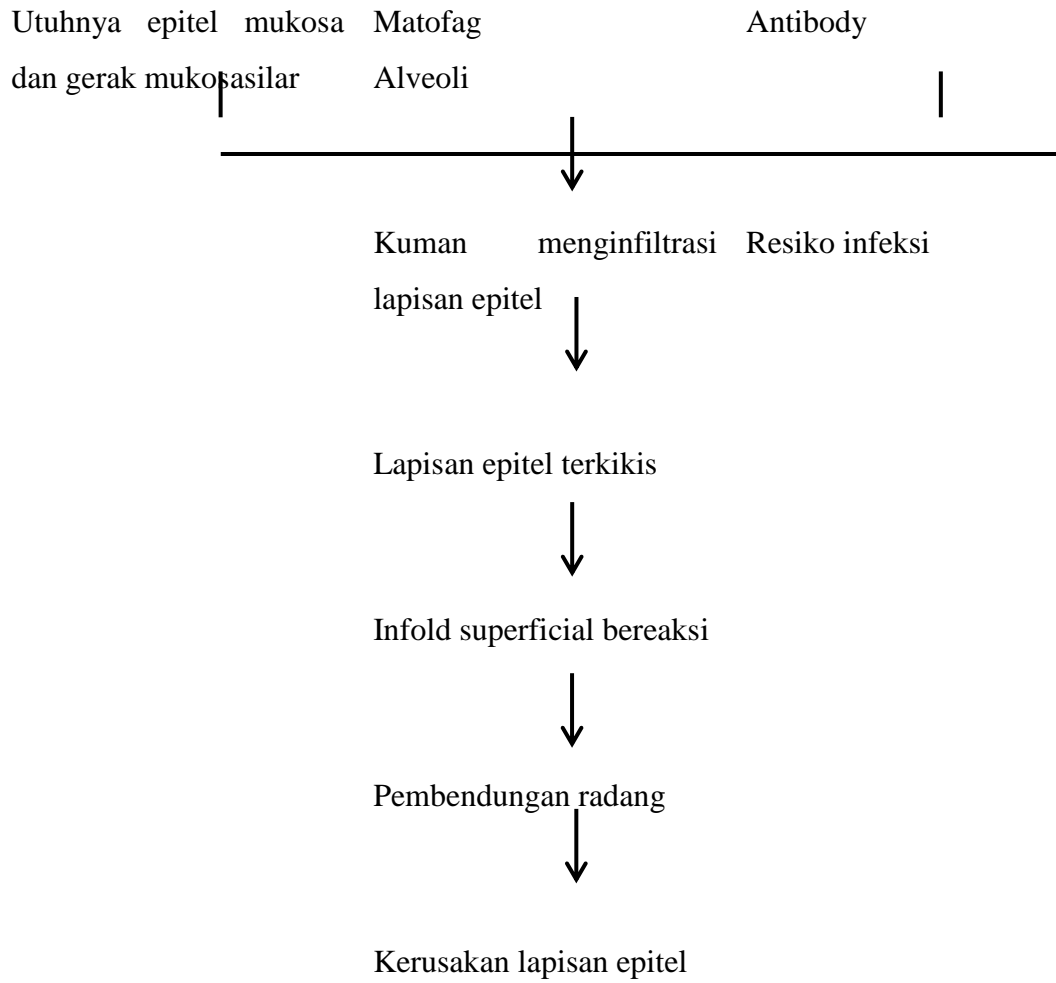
Utuhnya epitel mukosa dan gerak mukosasilar

Matofag Alveoli

Antibody

Kuman menginfiltrasi lapisan epitel

Resiko infeksi

Lapisan epitel terkikis

Infold superficial bereaksi

Pembendungan radang

Kerusakan lapisan epitel